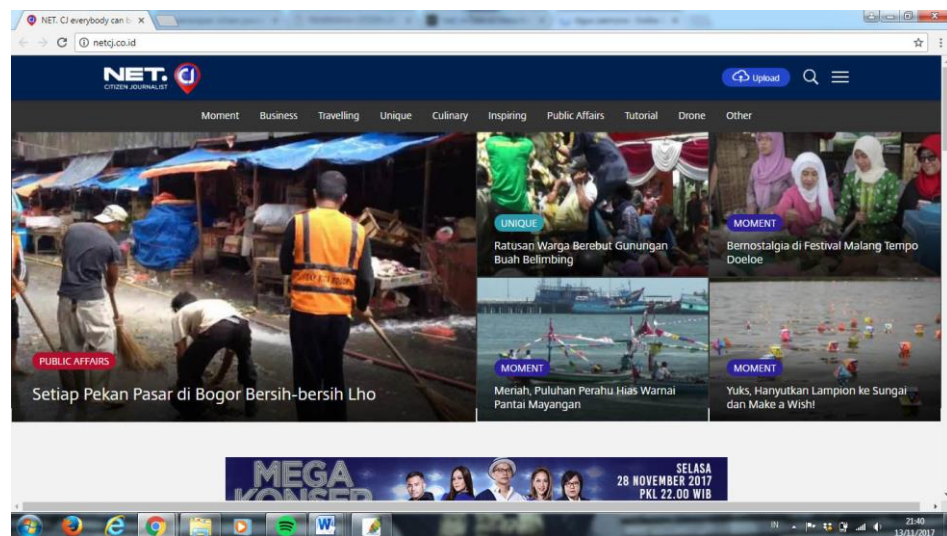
NET. CJ everybody can b ×

netcj.co.id

NET. CJ
CITIZEN JOURNALIST

Upload

Moment Business Travelling Unique Culinary Inspiring Public Affairs Tutorial Drone Other

PUBLIC AFFAIRS
Setiap Pekan Pasar di Bogor Bersih-bersih Lho

UNIQUE
Ratusan Warga Berebut Gunungan Buah Belimbing

MOMENT
Bernostalgia di Festival Malang Tempo Doeloe

MOMENT
Meriah, Puluhan Perahu Hias Warnai Pantai Mayangan

MOMENT
Yuks, Hanyutkan Lampion ke Sungai dan Make a Wish!

MEGA KONSER
SELASA
28 NOVEMBER 2017
PKL 22.00 WIB

IN
21:40
13/11/2017